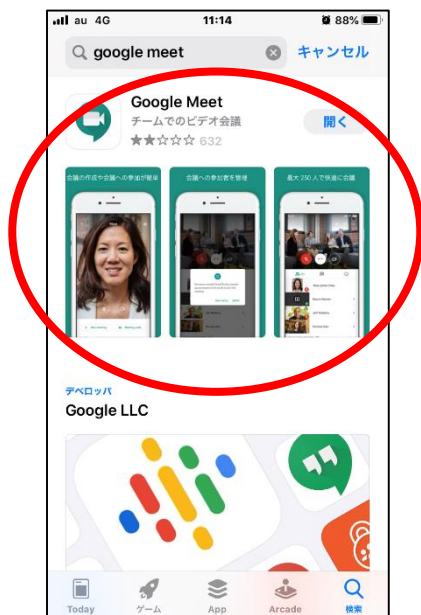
au 4G
11:14
88%
google meet
キャンセル
Google Meet
チームでのビデオ会議
632
開く
会議の作成や会議への参加が簡単
会議への参加者を管理
最大 250 人で快適に会議
デベロッパ
Google LLC
Today
ゲーム
App
Arcade
検索